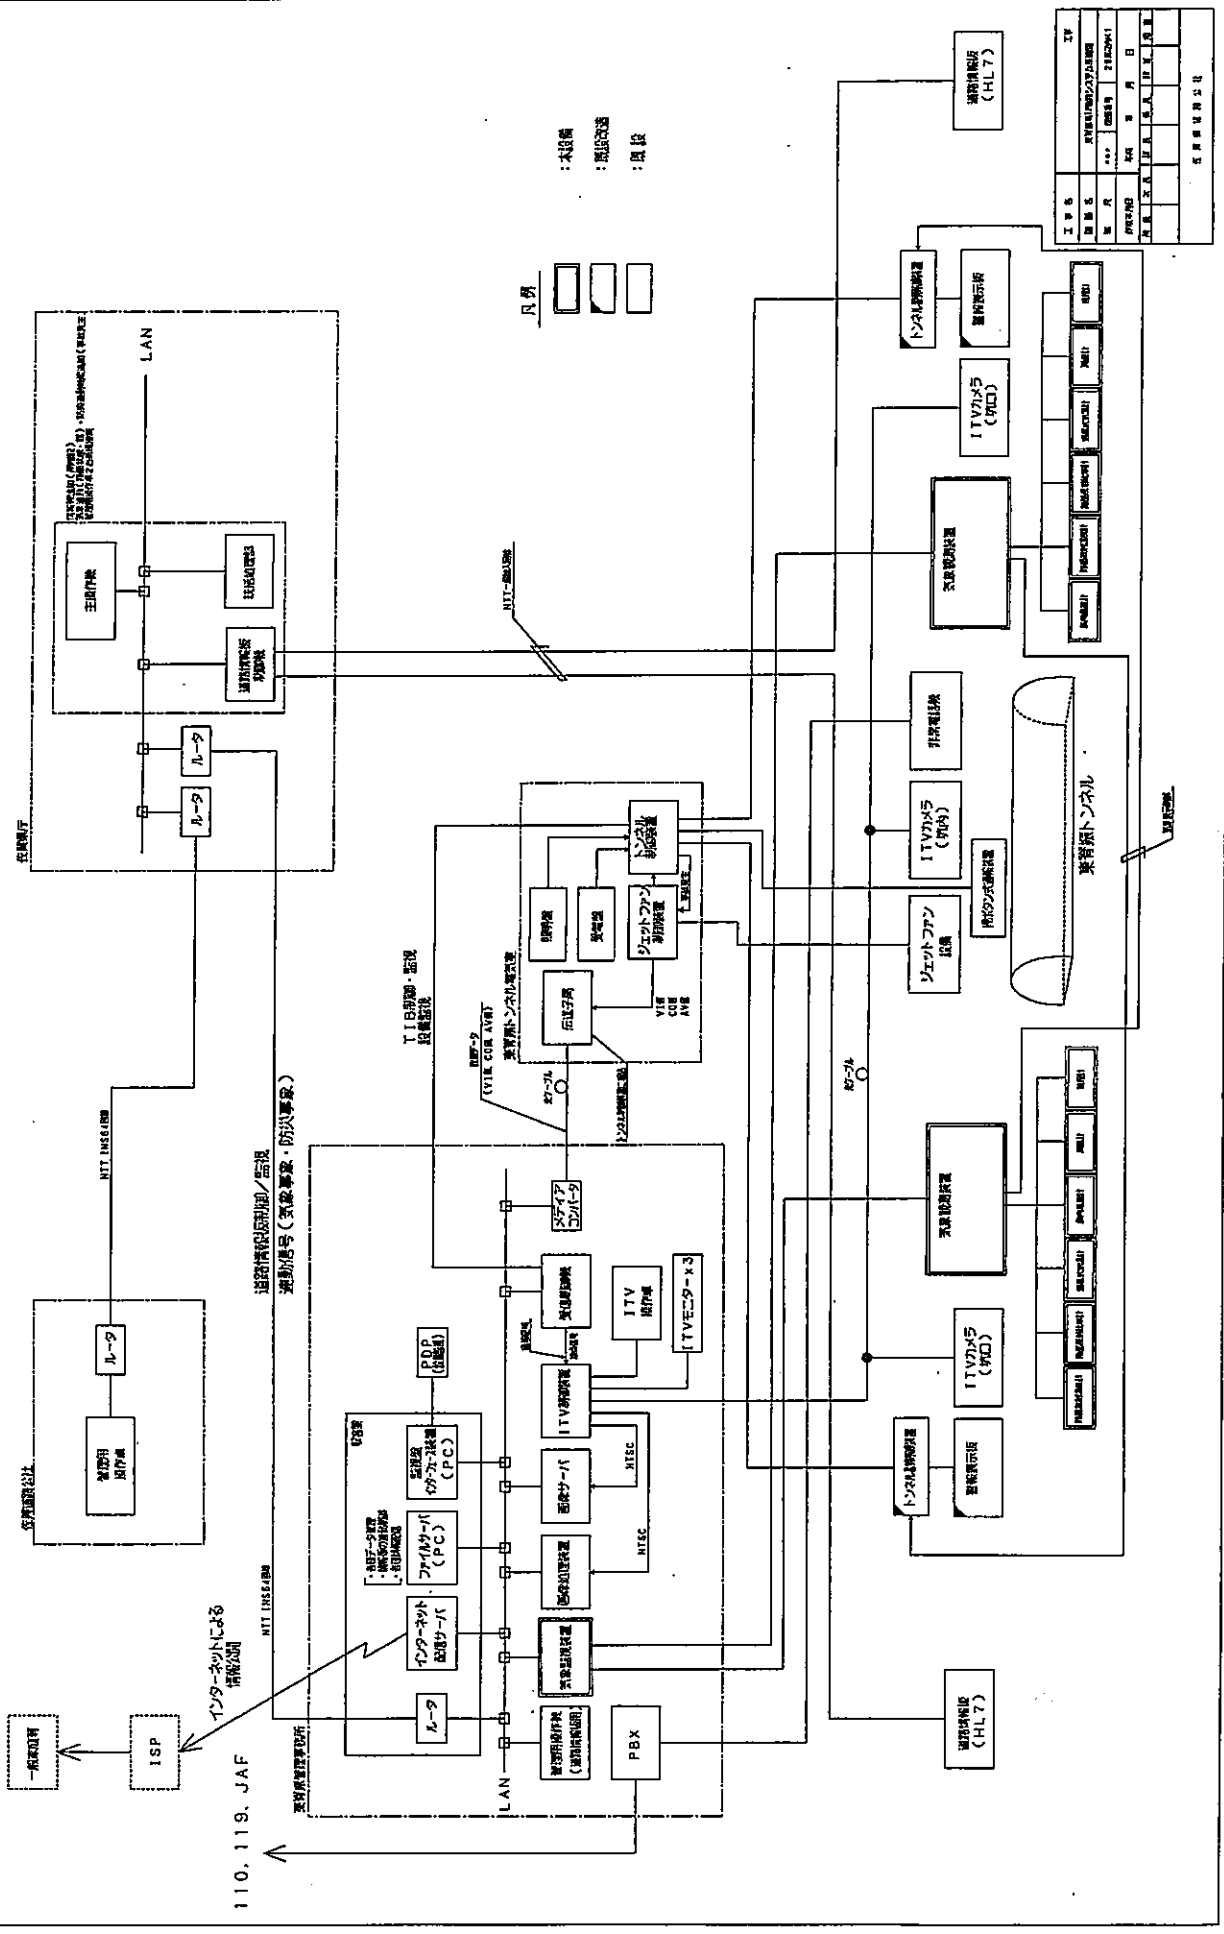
佐賀県道路公社

管理用操作卓

ルータ

NTT INS64回線

佐賀県庁

ルータ

ルータ

道路情報板操作卓

主操作卓

LAN

NTT一般公衆回線

凡例

:本設備

:既設改造

:既設

ISP

一般利用者

インターネットによる情報公開

NTT INS64回線

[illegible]管理事務所

ルータ

インターネット配信サーバ

ファイルサーバ(PC)

監視盤インターフェース装置(PC)

PDP

画像サーバ

画像処理装置

気象観測装置

ITV制御装置

ITV操作卓

ITVモニター×3

気象観測装置

メディアコンバータ

LAN

PBX

管理用操作卓

110, 119, JAF

道路情報板の運用/監視

通報信号(気象事象・防災事象)

TIB制御・監視

設備監視

伝送装置

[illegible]トンネル電気室

照明盤

受電盤

ジェットファン制御装置

トンネル制御装置

ジェットファン設備

非常電話機

押ボタン式通報装置

ITVカメラ(坑内)

ITVカメラ(坑口)

ITVカメラ(坑口)

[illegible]トンネル

気象観測装置

気象観測装置

トンネル情報板装置

警報表示板

トンネル情報板装置

警報表示板

道路情報板(HL7)

道路情報板(HL7)

光ケーブル

光ケーブル

NTSC

NTSC

VIN
COR
AVR

佐賀県道路公社